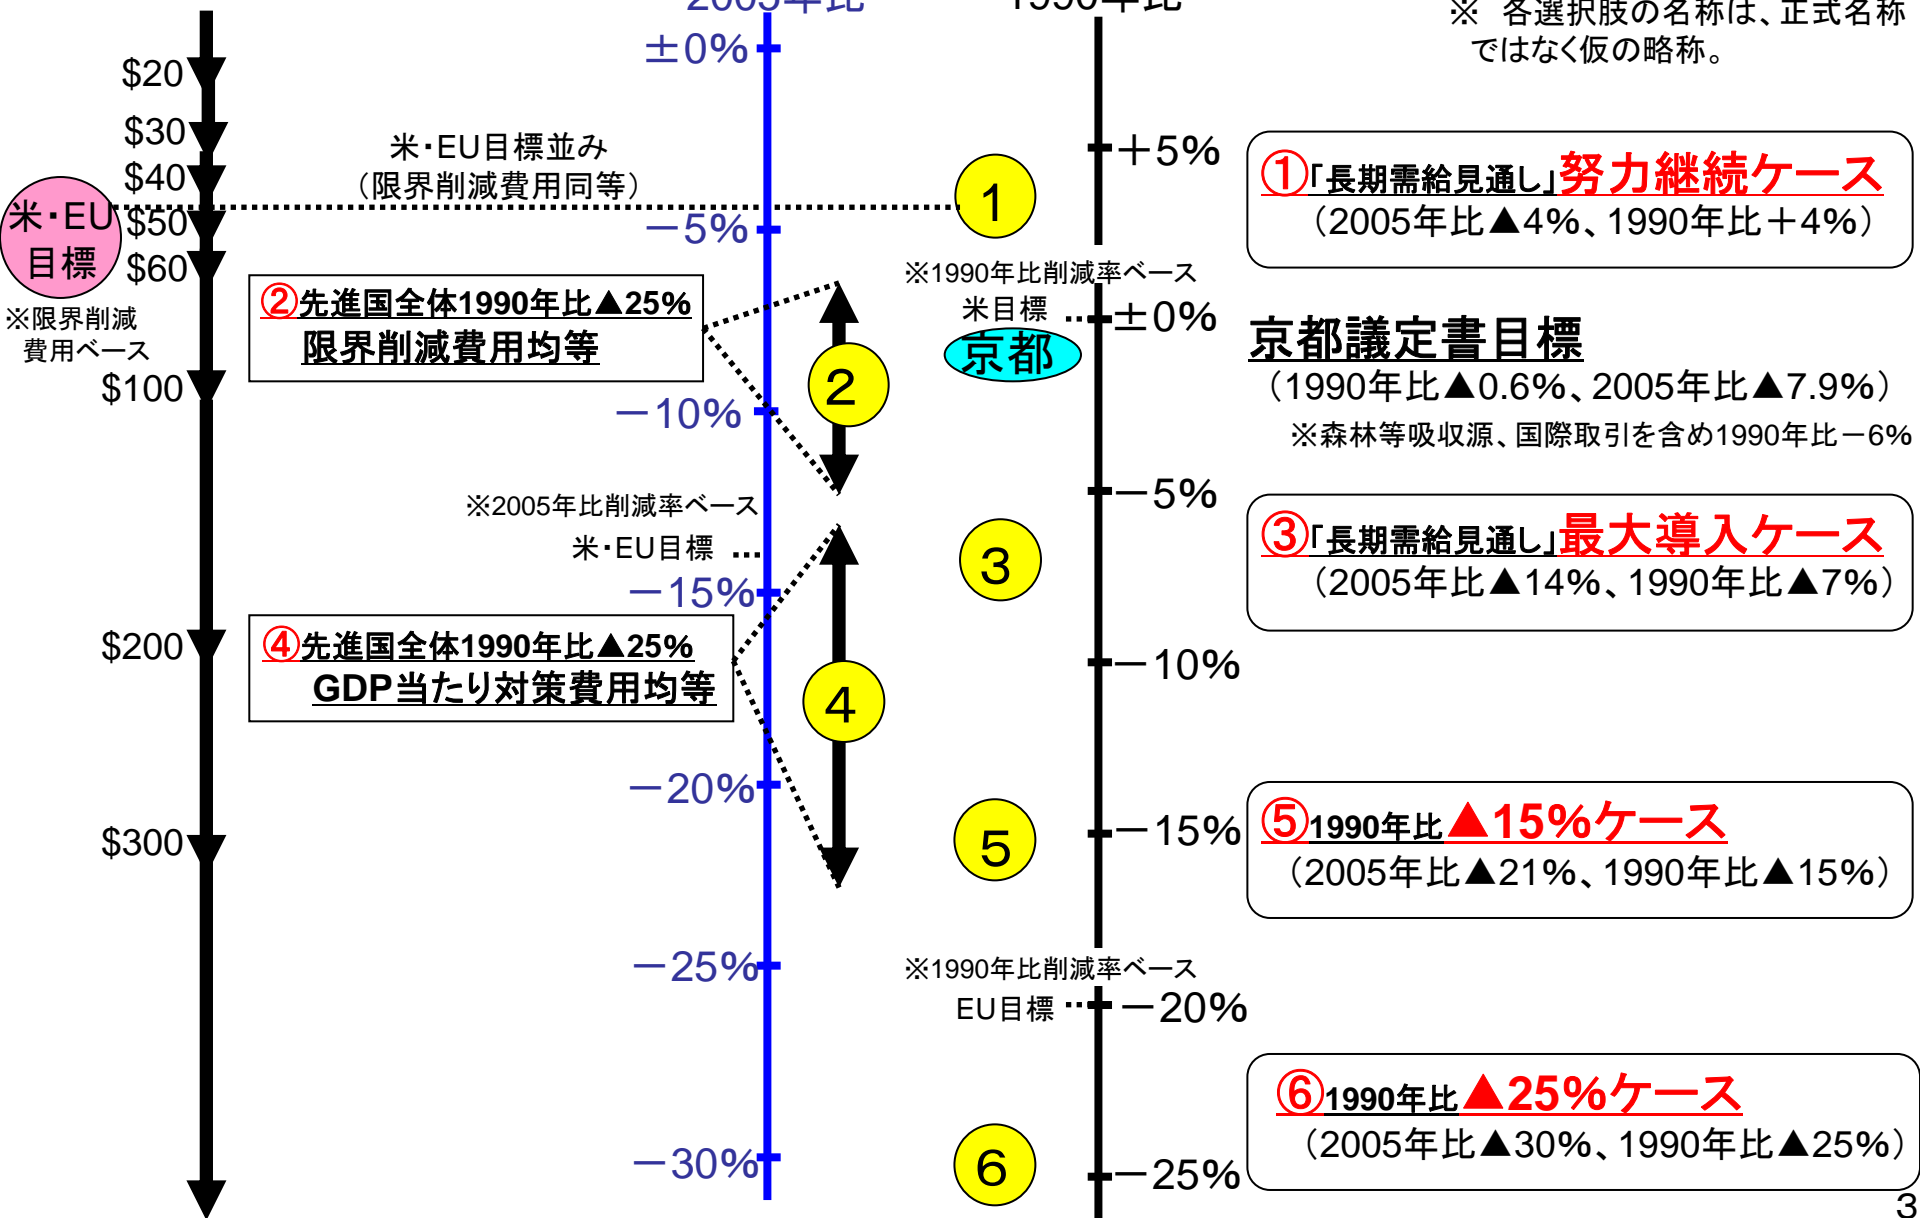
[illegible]年比

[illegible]年比

※ 各選択肢の名称は、正式名称ではなく仮の略称。

$20
$30
$40
$50
$60
$100
$200
$300

米・EU目標

※限界削減費用ベース

米・EU目標並み（限界削減費用同等）

±0%
−5%
−10%
−15%
−20%
−25%
−30%

②先進国全体1990年比▲25% 限界削減費用均等

※2005年比削減率ベース
米・EU目標 …

④先進国全体1990年比▲25% GDP当たり対策費用均等

1
2
3
4
5
6

＋5%

※1990年比削減率ベース
米目標 …
±0%
京都

−5%
−10%
−15%

※1990年比削減率ベース
EU目標 …
−20%
−25%

①「長期需給見通し」努力継続ケース
（2005年比▲4%、1990年比＋4%）

京都議定書目標
（1990年比▲0.6%、2005年比▲7.9%）
※森林等吸収源、国際取引を含め1990年比−6%

③「長期需給見通し」最大導入ケース
（2005年比▲14%、1990年比▲7%）

⑤1990年比▲15%ケース
（2005年比▲21%、1990年比▲15%）

⑥1990年比▲25%ケース
（2005年比▲30%、1990年比▲25%）

3